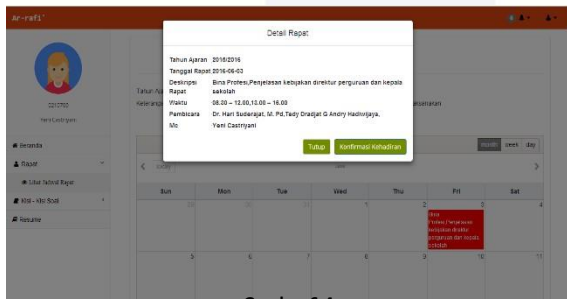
Ar-rafi'

Detail Rapat

Tahun Ajaran 2016/2016
Tanggal Rapat 2016-06-03
Deskripsi Rapat Bina Profesi,Penjelasan kebijakan direktur perguruan dan kepala sekolah
Waktu 08.00 – 12.00,13.00 – 16.00
Pembicara Dr. Hari Suderajat, M. Pd,Tedy Dradjat G Andry Hadiwijaya,
Mc Yeni Castriyani

Tutup Konfirmasi Kehadiran

Tahun Aj
Keterangan
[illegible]
Yeni Castriyani

Beranda
Rapat
Lihat Tabel Rapat
Kisi - Kisi Soal
Renuna

month week day

Sun Mon Tue Wed Thu Fri Sat
29 30 31 1 2 3 4
Bina Profesi,Penjelasan kebijakan direktur perguruan dan kepala sekolah
5 6 7 8 9 10 11